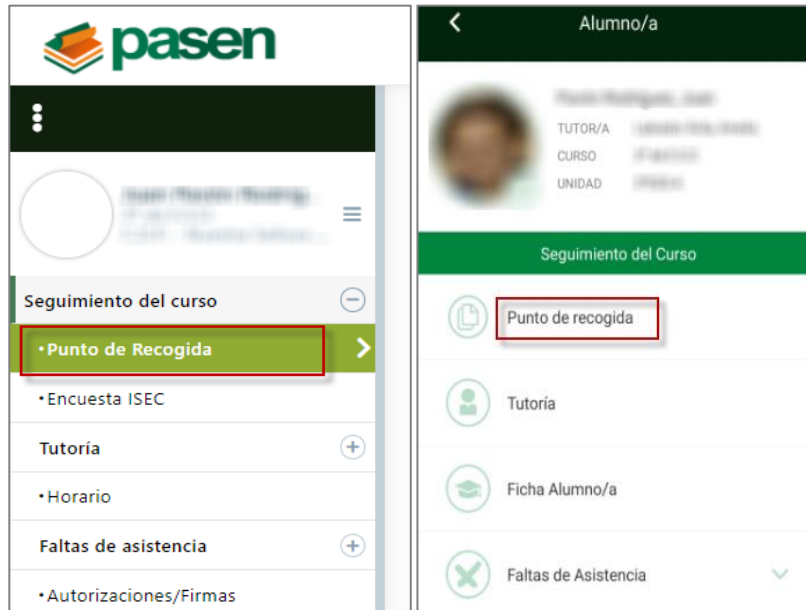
pasen

Seguimiento del curso

• Punto de Recogida

• Encuesta ISEC

Tutoría

• Horario

Faltas de asistencia

• Autorizaciones/Firmas

Alumno/a

TUTOR/A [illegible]
CURSO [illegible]
UNIDAD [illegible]

Seguimiento del Curso

Punto de recogida

Tutoría

Ficha Alumno/a

Faltas de Asistencia